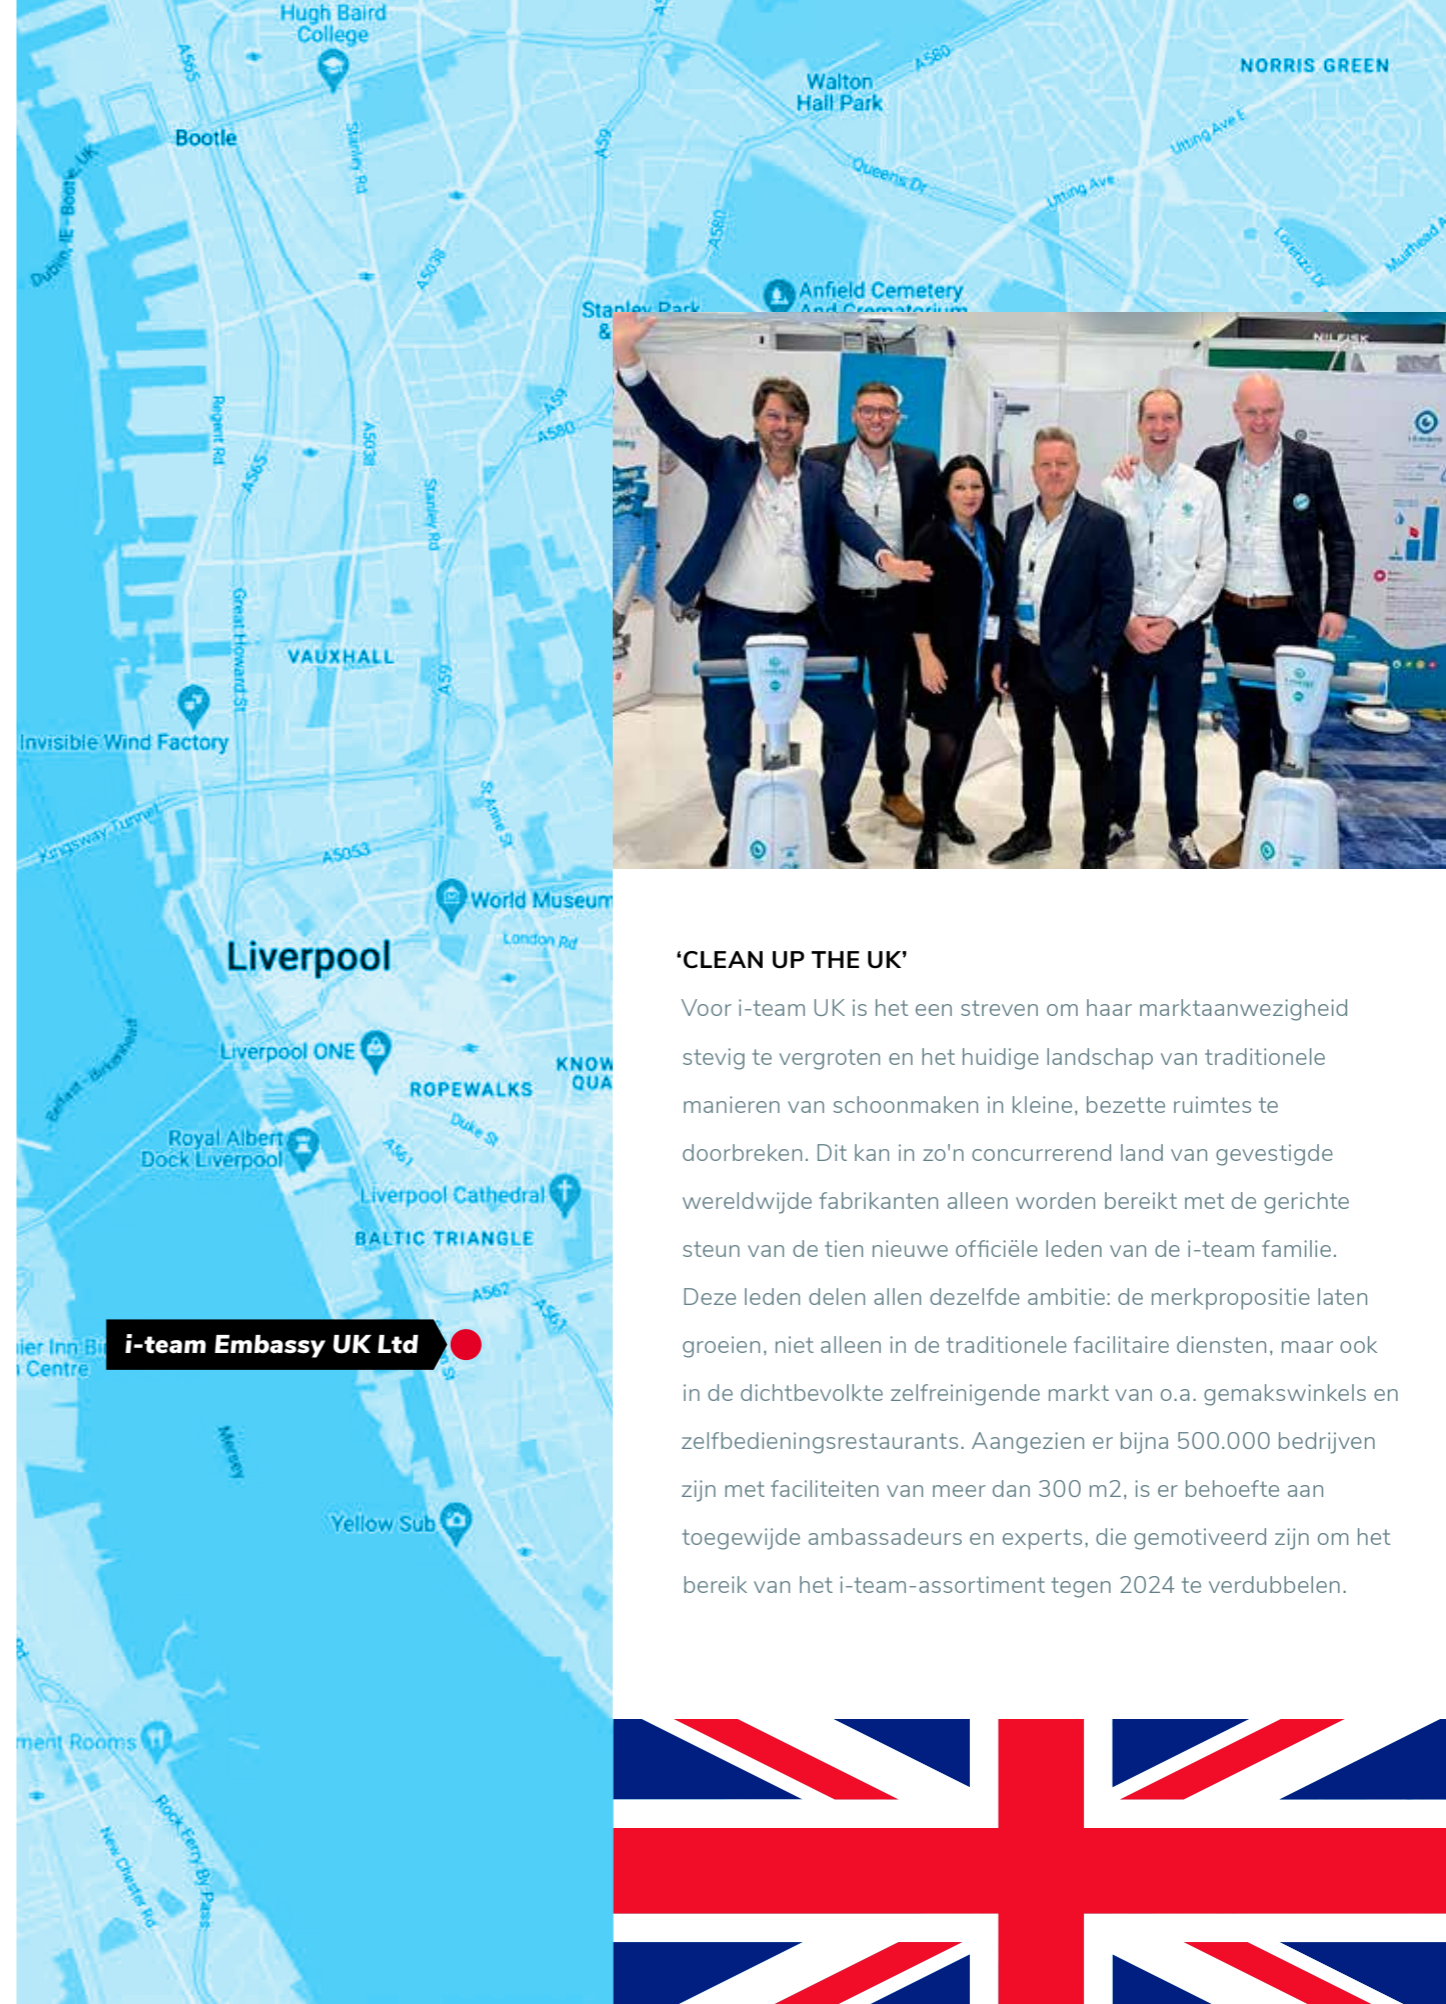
Hugh Baird College

A565

Bootle

Stanley Rd

A59

Walton Hall Park

A580

NORRIS GREEN

Queens Dr

Utting Ave E

Utting Ave

Dublin, IE - Bootle, UK

A5038

A580

Lorenzo Dr

Muirhead A

Anfield Cemetery And Crematorium

Stanley Park

Regent Rd

A5039

A59

A580

A565

Stanley Rd

Great Howard St

VAUXHALL

A59

Invisible Wind Factory

Kingsway Tunnel

A5053

St Anne St

World Museum

London Rd

Liverpool

Belfast - Birkenhead

Liverpool ONE

ROPEWALKS

KNOW QUA

Duke St

Royal Albert Dock Liverpool

A561

Liverpool Cathedral

BALTIC TRIANGLE

A562

A561

ier Inn Bi Centre

i-team Embassy UK Ltd

Mersey

Yellow Sub

ment Rooms

Rock Ferry By-Pass

New Chester Rd

‘CLEAN UP THE UK’

Voor i-team UK is het een streven om haar marktaanwezigheid stevig te vergroten en het huidige landschap van traditionele manieren van schoonmaken in kleine, bezette ruimtes te doorbreken. Dit kan in zo'n concurrerend land van gevestigde wereldwijde fabrikanten alleen worden bereikt met de gerichte steun van de tien nieuwe officiële leden van de i-team familie. Deze leden delen allen dezelfde ambitie: de merkpropositie laten groeien, niet alleen in de traditionele facilitaire diensten, maar ook in de dichtbevolkte zelfreinigende markt van o.a. gemakswinkels en zelfbedieningsrestaurants. Aangezien er bijna 500.000 bedrijven zijn met faciliteiten van meer dan 300 m2, is er behoefte aan toegewijde ambassadeurs en experts, die gemotiveerd zijn om het bereik van het i-team-assortiment tegen 2024 te verdubbelen.